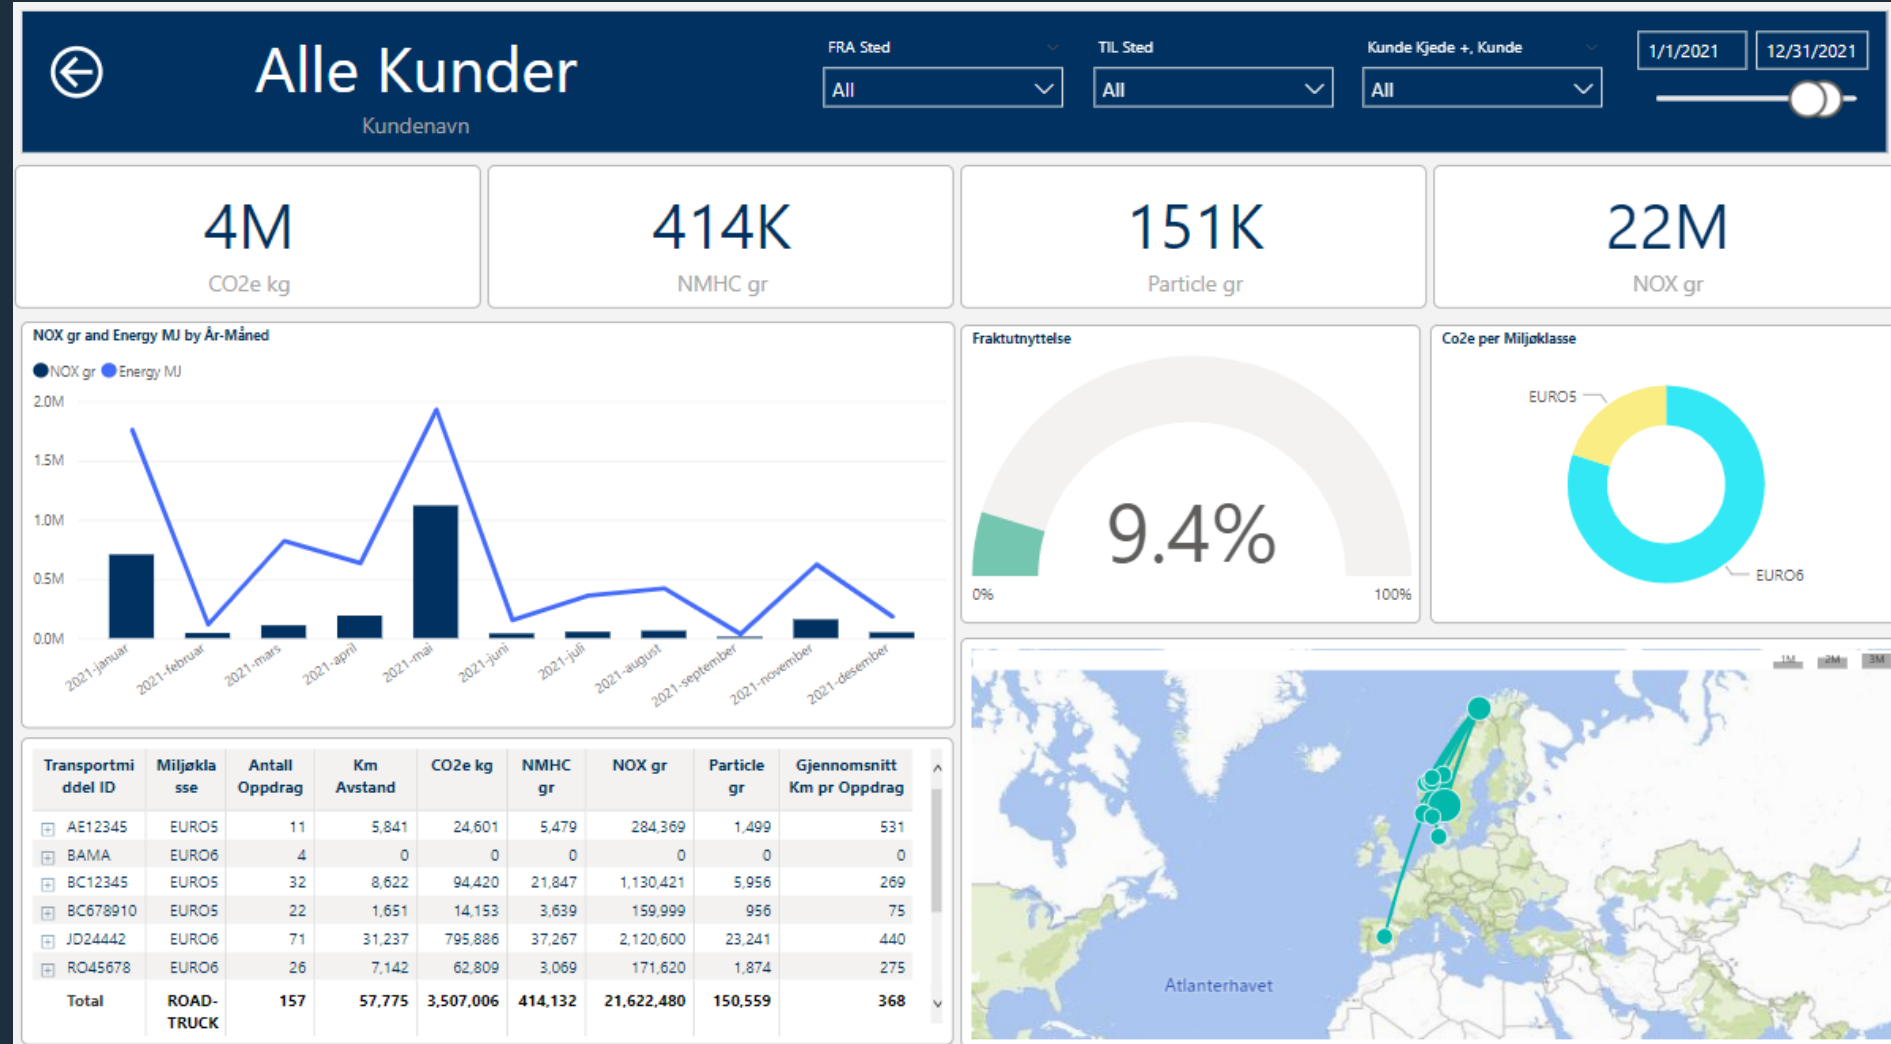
Alle Kunder
Kundenavn

FRA Sted
All

TIL Sted
All

Kunde Kjede +, Kunde
All

1/1/2021
12/31/2021

4M
CO2e kg

414K
NMHC gr

151K
Particle gr

22M
NOX gr

NOX gr and Energy MJ by År-Måned
NOX gr Energy MJ
2.0M
1.5M
1.0M
0.5M
0.0M
2021-januar 2021-februar 2021-mars 2021-april 2021-mai 2021-juni 2021-juli 2021-august 2021-september 2021-november 2021-desember

Fraktutnyttelse
9.4%
0%
100%

Co2e per Miljøklasse
EURO5
EURO6

| Transportmiddel ID | Miljøklasse | Antall Oppdrag | Km Avstand | CO2e kg | NMHC gr | NOX gr | Particle gr | Gjennomsnitt Km pr Oppdrag |
|---|---|---|---|---|---|---|---|---|
| AE12345 | EURO5 | 11 | 5,841 | 24,601 | 5,479 | 284,369 | 1,499 | 531 |
| BAMA | EURO6 | 4 | 0 | 0 | 0 | 0 | 0 | 0 |
| BC12345 | EURO5 | 32 | 8,622 | 94,420 | 21,847 | 1,130,421 | 5,956 | 269 |
| BC678910 | EURO5 | 22 | 1,651 | 14,153 | 3,639 | 159,999 | 956 | 75 |
| JD24442 | EURO6 | 71 | 31,237 | 795,886 | 37,267 | 2,120,600 | 23,241 | 440 |
| RO45678 | EURO6 | 26 | 7,142 | 62,809 | 3,069 | 171,620 | 1,874 | 275 |
| Total | ROAD-TRUCK | 157 | 57,775 | 3,507,006 | 414,132 | 21,622,480 | 150,559 | 368 |

1M 2M 3M
Atlanterhavet